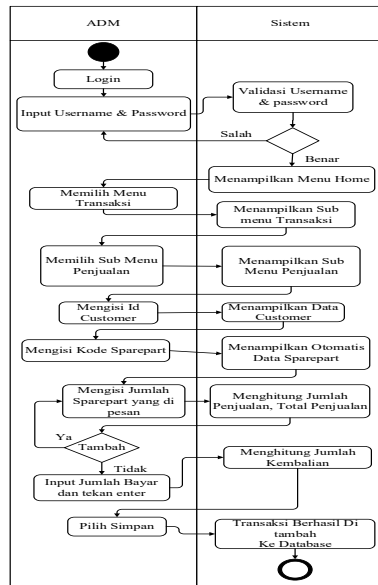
ADM

Sistem

Login

Input Username & Password

Validasi Username & password

Salah

Benar

Menampilkan Menu Home

Memilih Menu Transaksi

Menampilkan Sub menu Transaksi

Memilih Sub Menu Penjualan

Menampilkan Sub Menu Penjualan

Mengisi Id Customer

Menampilkan Data Customer

Mengisi Kode Sparepart

Menampilkan Otomatis Data Sparepart

Mengisi Jumlah Sparepart yang di pesan

Menghitung Jumlah Penjualan, Total Penjualan

Ya

Tambah

Tidak

Input Jumlah Bayar dan tekan enter

Menghitung Jumlah Kembalian

Pilih Simpan

Transaksi Berhasil Di tambah Ke Database